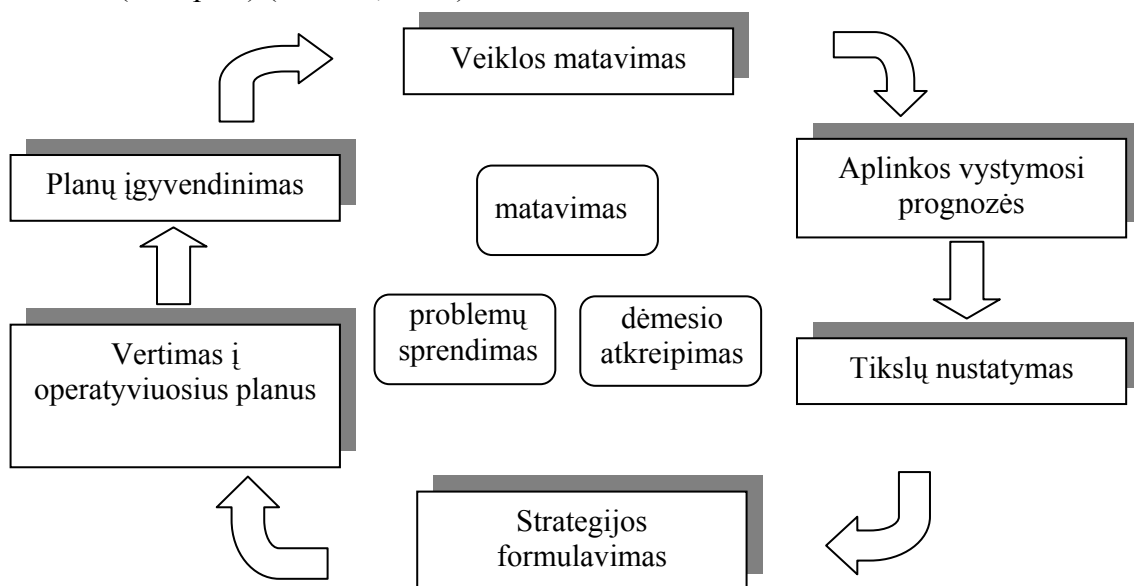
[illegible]

Veiklos matavimas

Aplinkos vystymosi prognozės

Tikslų nustatymas

Strategijos formulavimas

Vertimas į operatyviuosius planus

Planų įgyvendinimas

matavimas

problemų sprendimas

dėmesio atkreipimas